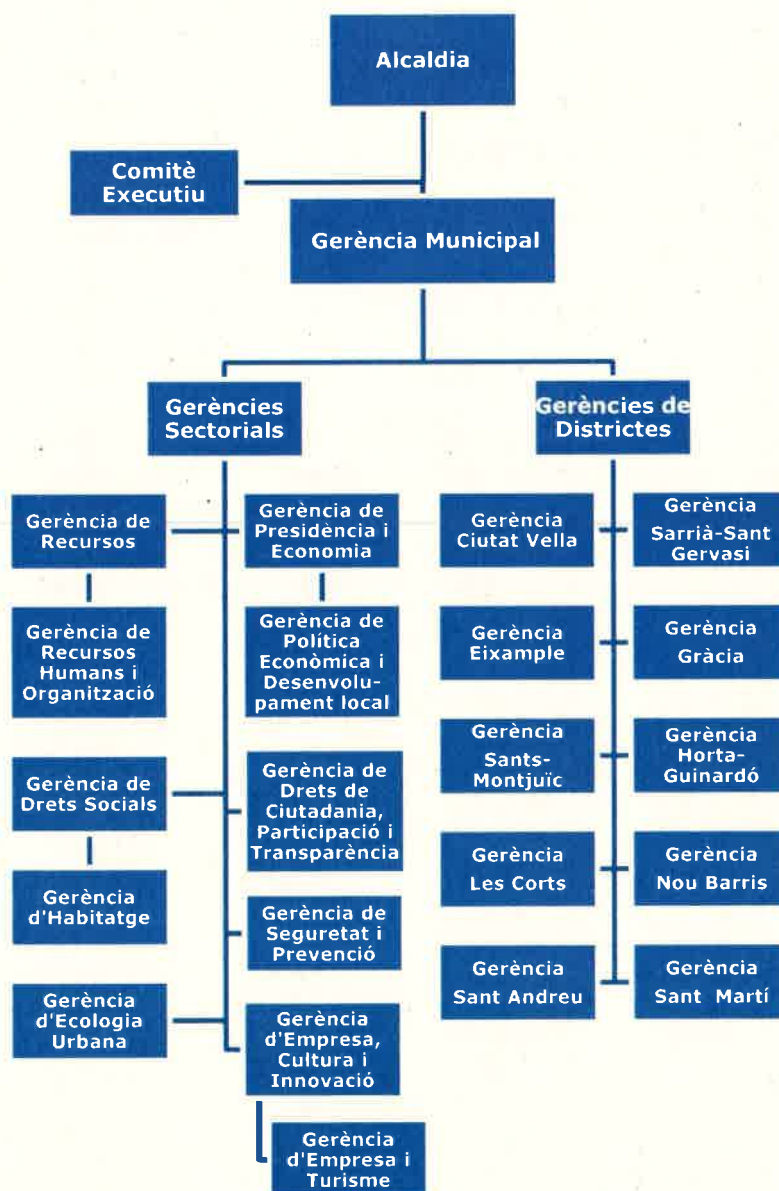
Alcaldia

Comitè Executiu

Gerència Municipal

Gerències Sectorials

Gerències de Districtes

Gerència de Recursos

Gerència de Presidència i Economia

Gerència de Recursos Humans i Organització

Gerència de Política Econòmica i Desenvolupament local

Gerència de Drets Socials

Gerència de Drets de Ciutadania, Participació i Transparència

Gerència d'Habitatge

Gerència de Seguretat i Prevenció

Gerència d'Ecologia Urbana

Gerència d'Empresa, Cultura i Innovació

Gerència d'Empresa i Turisme

Gerència Ciutat Vella

Gerència Sarrià-Sant Gervasi

Gerència Eixample

Gerència Gràcia

Gerència Sants-Montjuïc

Gerència Horta-Guinardó

Gerència Les Corts

Gerència Nou Barris

Gerència Sant Andreu

Gerència Sant Martí